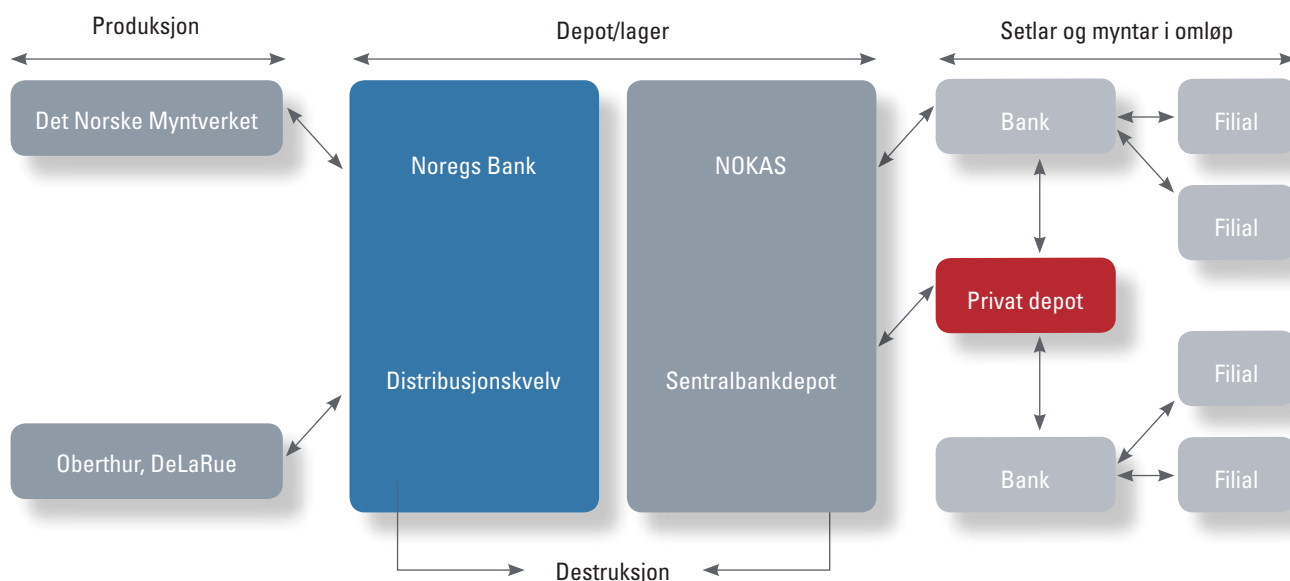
Produksjon

Depot/lager

Setlar og myntar i omløp

Det Norske Myntverket

Oberthur, DeLaRue

Noregs Bank

Distribusjonskvelv

NOKAS

Sentralbankdepot

Bank

Filial

Filial

Privat depot

Filial

Bank

Filial

Destruksjon